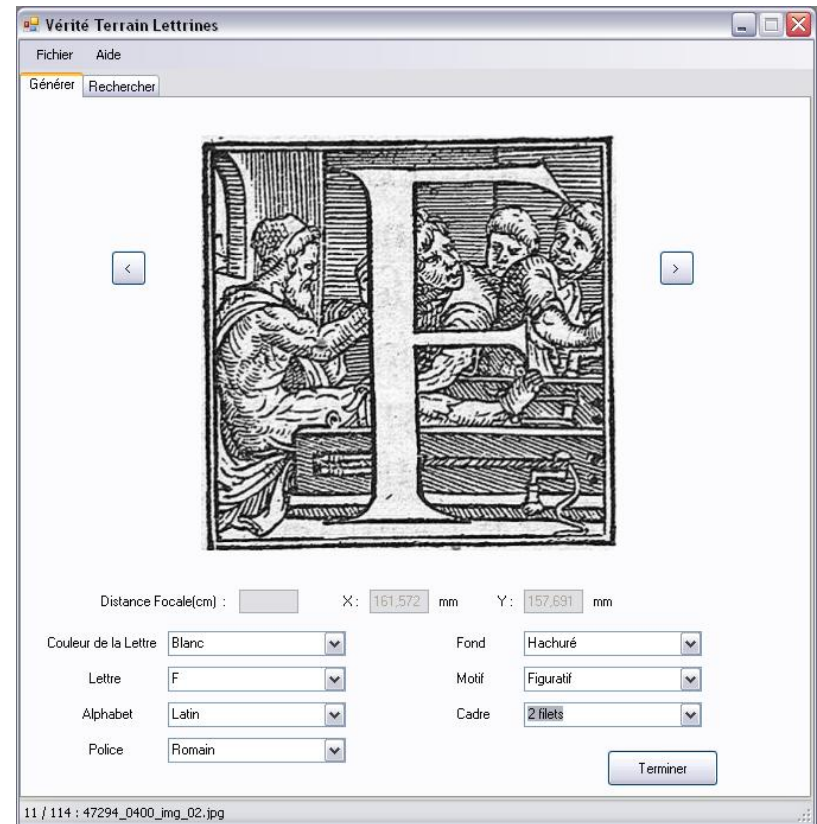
Vérité Terrain Lettrines

Fichier Aide

Générer Rechercher

<

>

Distance Focale(cm) :

X: 161,572 mm

Y: 157,691 mm

Couleur de la Lettre Blanc

Lettre F

Alphabet Latin

Police Romain

Fond Hachuré

Motif Figuratif

Cadre 2 filets

Terminer

11 / 114 : 47294_0400_img_02.jpg